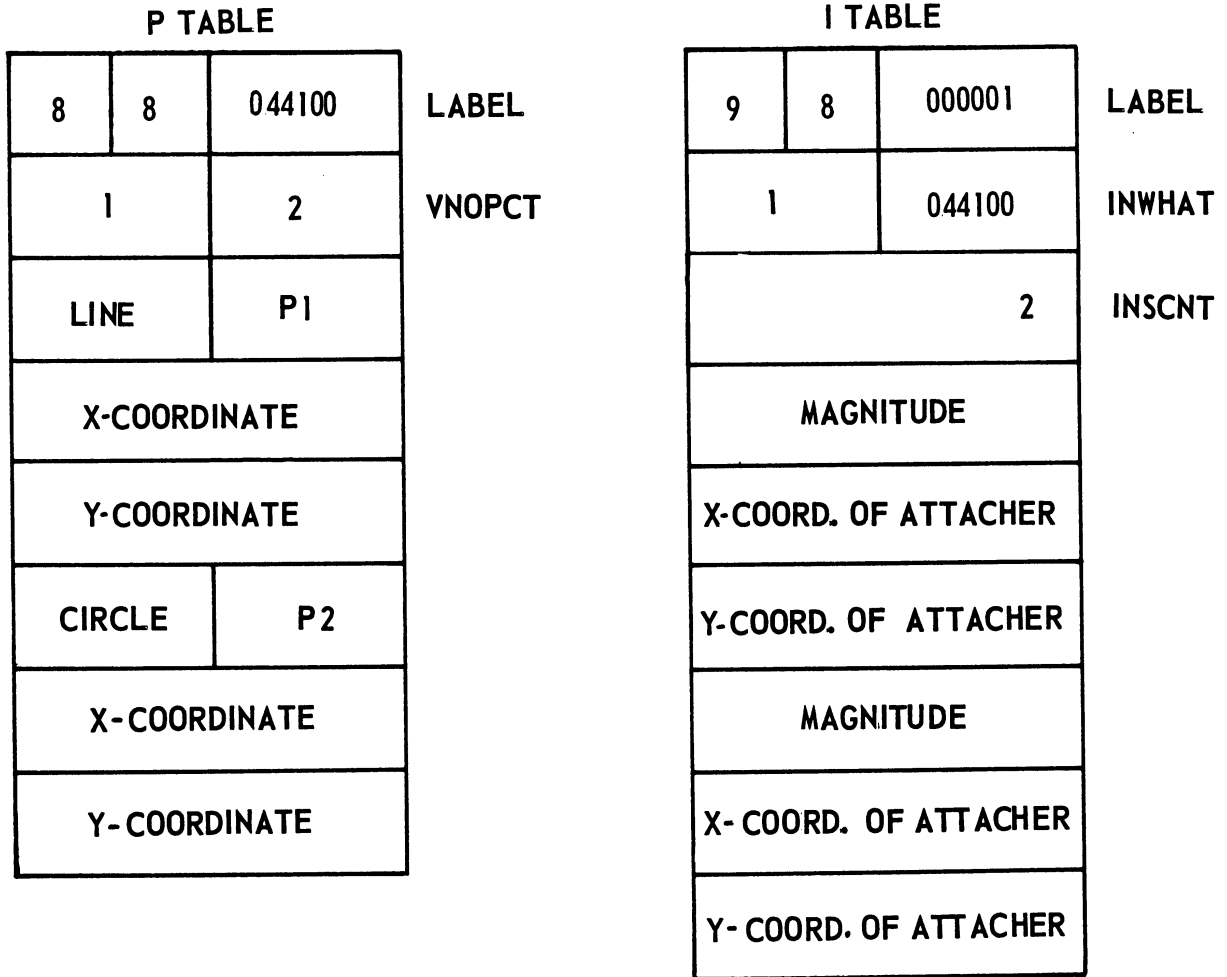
P TABLE

| | | | |
|---|---|---|---|
| 8 | 8 | 044100 | LABEL |
| 1 | | 2 | VNOPCT |
| LINE | | P1 | |
| X-COORDINATE | | | |
| Y-COORDINATE | | | |
| CIRCLE | | P2 | |
| X-COORDINATE | | | |
| Y-COORDINATE | | | |

I TABLE

| | | | |
|---|---|---|---|
| 9 | 8 | 000001 | LABEL |
| 1 | | 044100 | INWHAT |
| | | 2 | INSCNT |
| MAGNITUDE | | | |
| X-COORD. OF ATTACHER | | | |
| Y-COORD. OF ATTACHER | | | |
| MAGNITUDE | | | |
| X-COORD. OF ATTACHER | | | |
| Y-COORD. OF ATTACHER | | | |